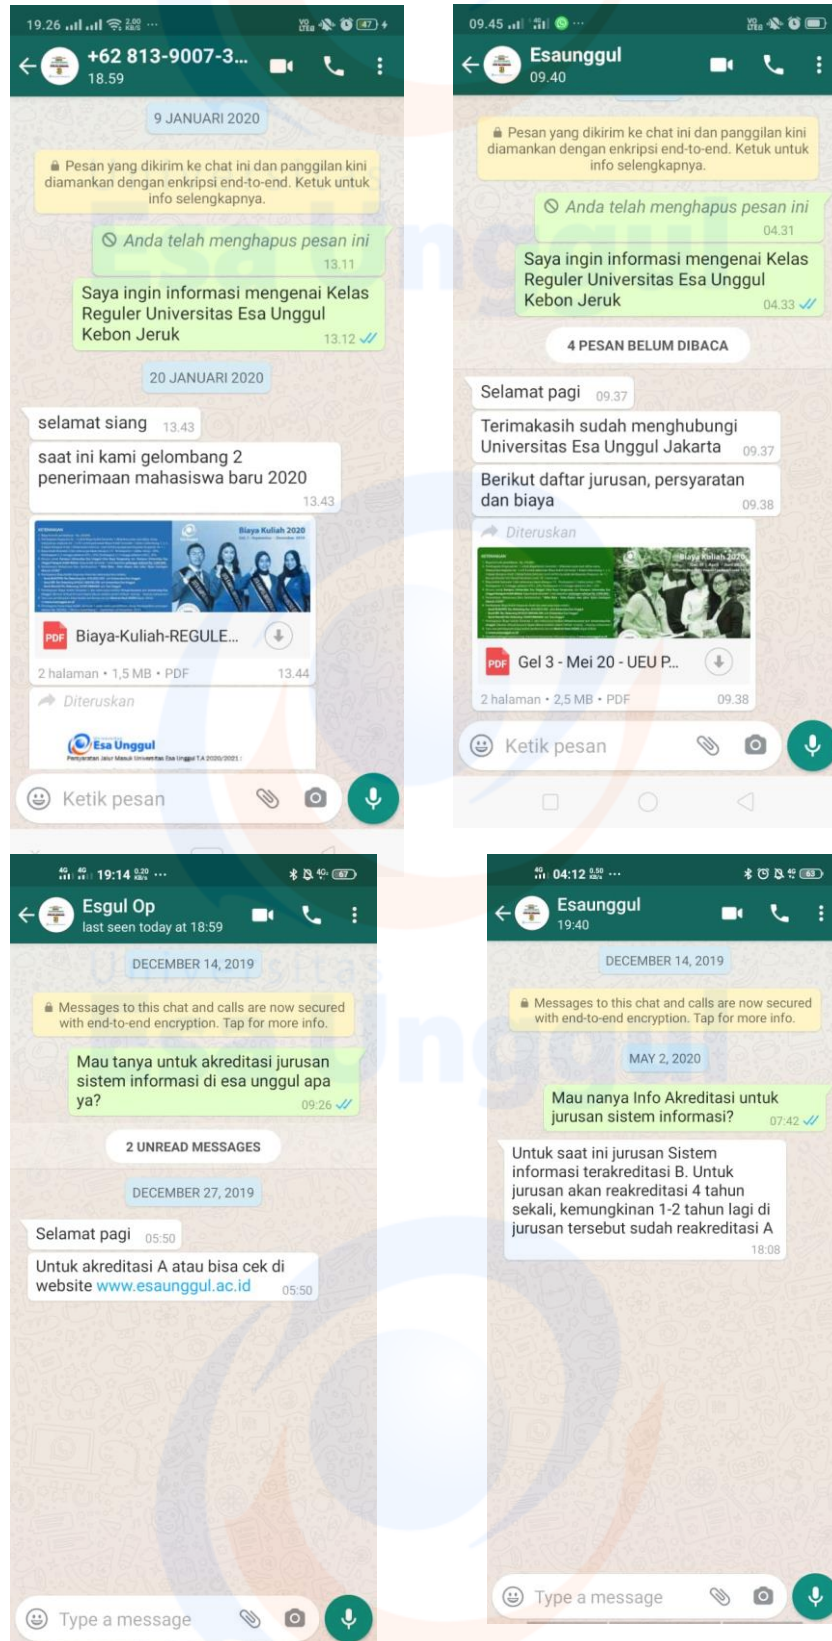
19.26 2,00 KB/s ··· 47

+62 813-9007-3...
18.59

9 JANUARI 2020

Pesan yang dikirim ke chat ini dan panggilan kini diamankan dengan enkripsi end-to-end. Ketuk untuk info selengkapnya.

Anda telah menghapus pesan ini 13.11

Saya ingin informasi mengenai Kelas Reguler Universitas Esa Unggul Kebon Jeruk 13.12

20 JANUARI 2020

selamat siang 13.43

saat ini kami gelombang 2 penerimaan mahasiswa baru 2020 13.43

Biaya Kuliah 2020

Biaya-Kuliah-REGULE...

2 halaman • 1,5 MB • PDF 13.44

Diteruskan

Esa Unggul

Ketik pesan

09.45 ···

Esaunggul
09.40

Pesan yang dikirim ke chat ini dan panggilan kini diamankan dengan enkripsi end-to-end. Ketuk untuk info selengkapnya.

Anda telah menghapus pesan ini 04.31

Saya ingin informasi mengenai Kelas Reguler Universitas Esa Unggul Kebon Jeruk 04.33

4 PESAN BELUM DIBACA

Selamat pagi 09.37

Terimakasih sudah menghubungi Universitas Esa Unggul Jakarta 09.37

Berikut daftar jurusan, persyaratan dan biaya 09.38

Diteruskan

Biaya Kuliah 2020

Gel 3 - Mei 20 - UEU P...

2 halaman • 2,5 MB • PDF 09.38

Ketik pesan

19:14 0,20 KB/s ··· 67

Esgul Op
last seen today at 18:59

DECEMBER 14, 2019

Messages to this chat and calls are now secured with end-to-end encryption. Tap for more info.

Mau tanya untuk akreditasi jurusan sistem informasi di esa unggul apa ya? 09:26

2 UNREAD MESSAGES

DECEMBER 27, 2019

Selamat pagi 05:50

Untuk akreditasi A atau bisa cek di website www.esaunggul.ac.id 05:50

Type a message

04:12 0,50 KB/s ··· 63

Esaunggul
19:40

DECEMBER 14, 2019

Messages to this chat and calls are now secured with end-to-end encryption. Tap for more info.

MAY 2, 2020

Mau nanya Info Akreditasi untuk jurusan sistem informasi? 07:42

Untuk saat ini jurusan Sistem informasi terakreditasi B. Untuk jurusan akan reakreditasi 4 tahun sekali, kemungkinan 1-2 tahun lagi di jurusan tersebut sudah reakreditasi A 18:08

Type a message